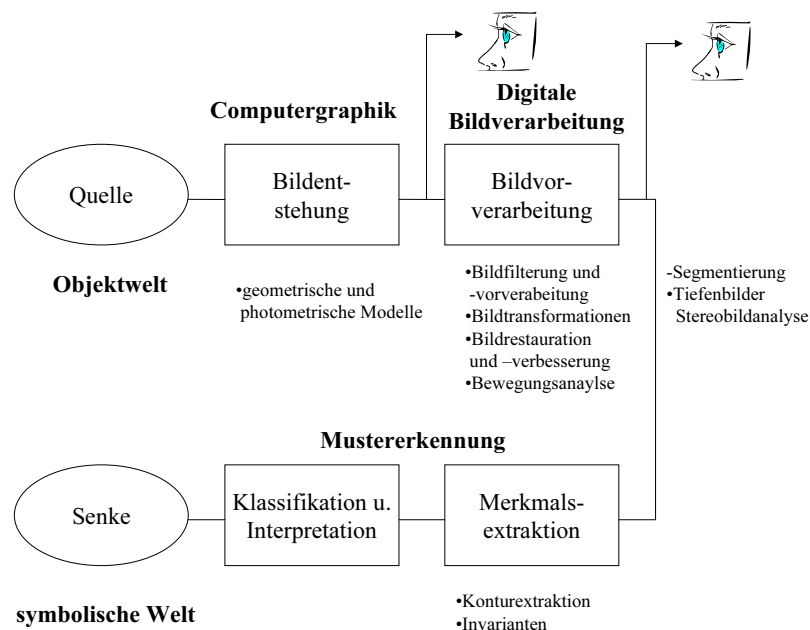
Computergraphik

Digitale Bildverarbeitung

Quelle

Bildentstehung

Bildvorverarbeitung

Objektwelt

•geometrische und photometrische Modelle

•Bildfilterung und -vorverarbeitung
•Bildtransformationen
•Bildrestauration und –verbesserung
•Bewegungsanaylse

-Segmentierung
•Tiefenbilder Stereobildanalyse

Mustererkennung

Senke

Klassifikation u. Interpretation

Merkmalsextraktion

symbolische Welt

•Konturextraktion
•Invarianten